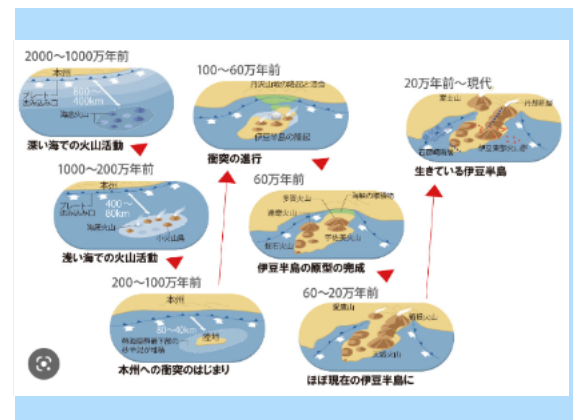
2000～1000万年前

本州

プレートのしずみ込み

800～400km

深い海での火山活動

1000～200万年前

本州

プレートのしずみ込み

400～80km

海底火山

小さな島

浅い海での火山活動

200～100万年前

本州

80～40km

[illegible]

本州への衝突のはじまり

100～60万年前

丹沢山地が隆起と浸食

伊豆半島の誕生

衝突の進行

60万年前

多賀火山

湯河原火山

達磨火山

天城火山

棚場火山

伊豆半島の原型の完成

60～20万年前

箱根火山

天城火山

ほぼ現在の伊豆半島に

20万年前～現代

富士山

丹沢山地

伊豆東部火山群

生きている伊豆半島